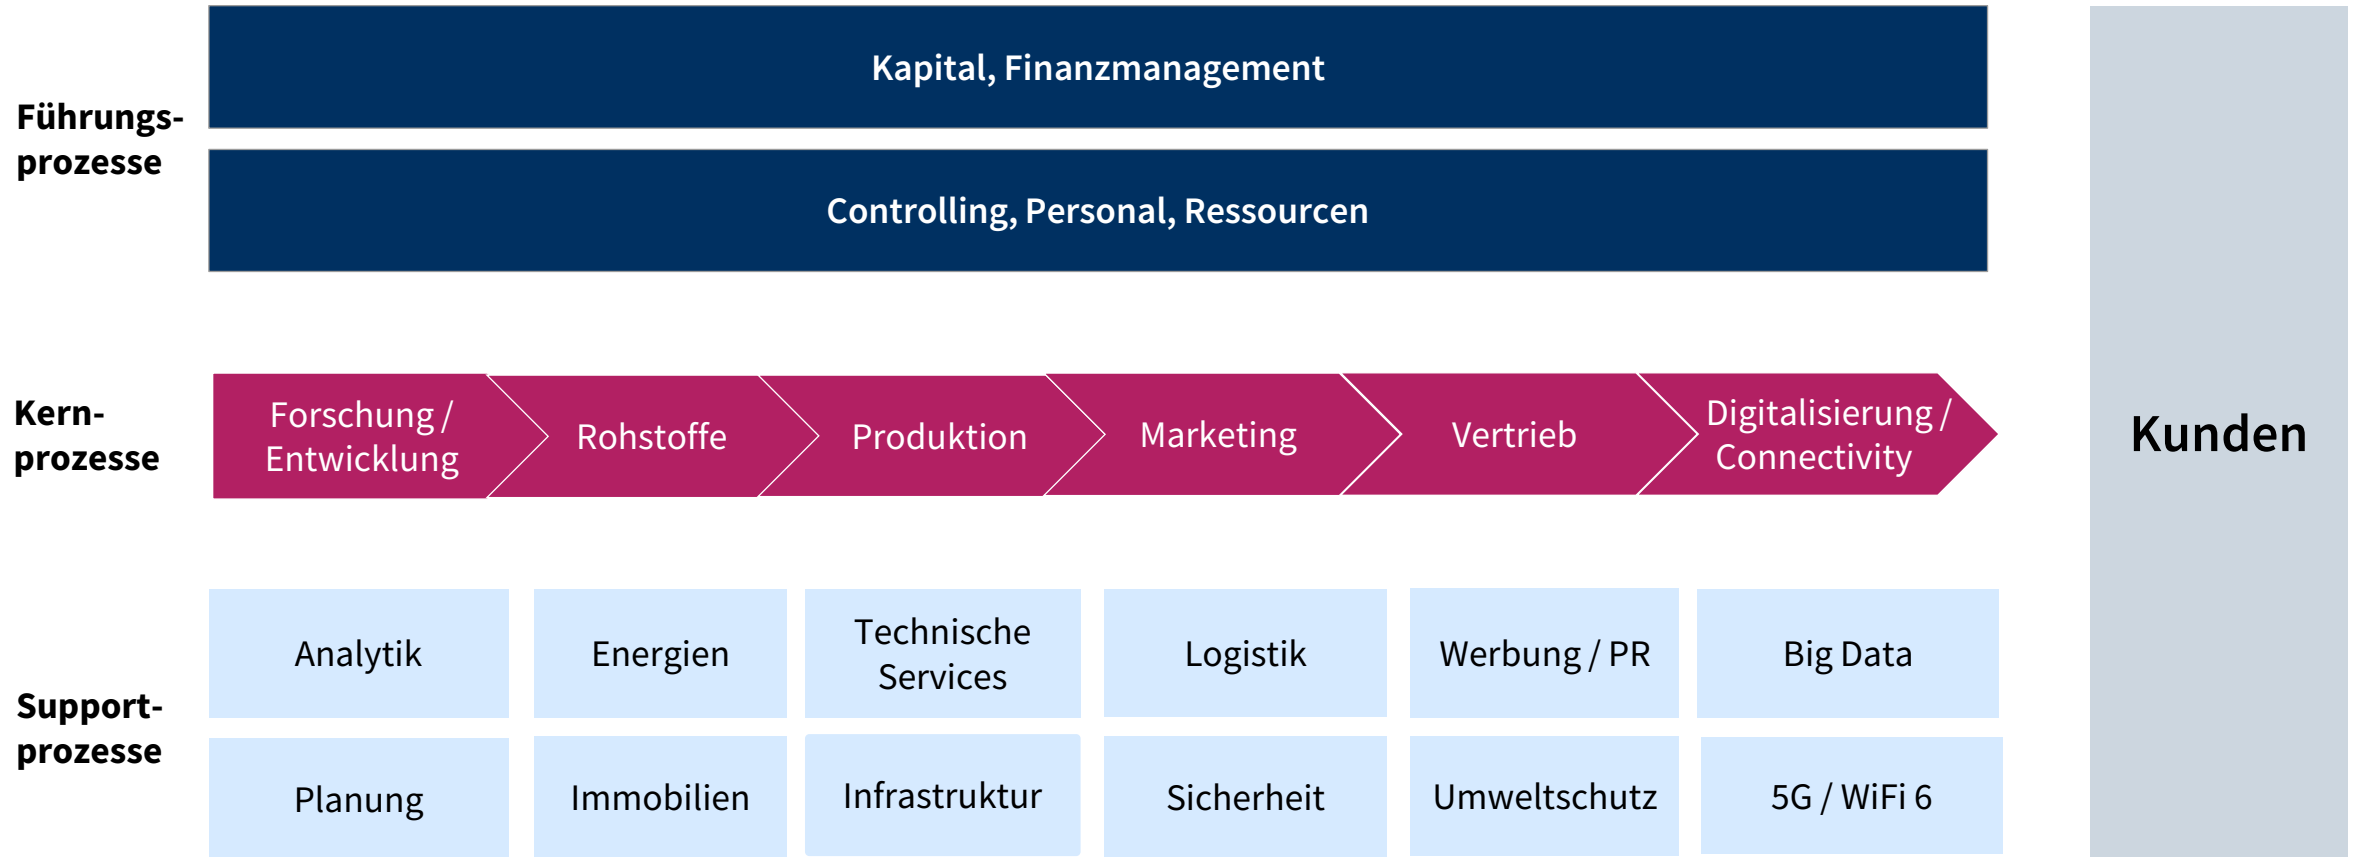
Führungsprozesse

Kapital, Finanzmanagement

Controlling, Personal, Ressourcen

Kernprozesse

Forschung / Entwicklung

Rohstoffe

Produktion

Marketing

Vertrieb

Digitalisierung / Connectivity

Supportprozesse

| Analytik | Energien | Technische Services | Logistik | Werbung / PR | Big Data |
|---|---|---|---|---|---|
| Planung | Immobilien | Infrastruktur | Sicherheit | Umweltschutz | 5G / WiFi 6 |

Kunden